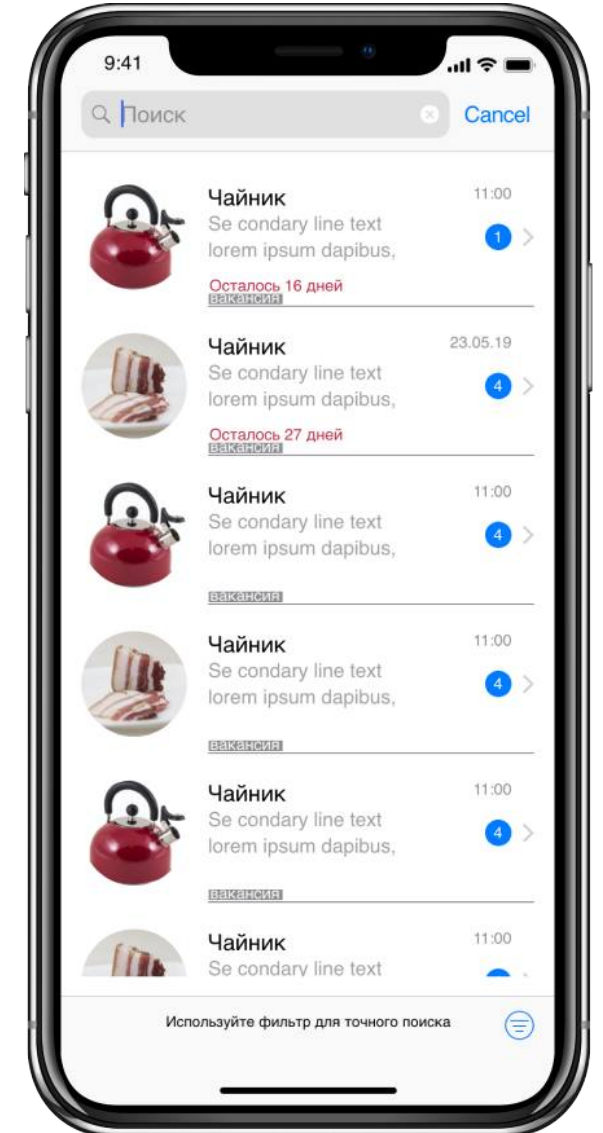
9:41

Поиск

Cancel

Чайник
Se condary line text lorem ipsum dapibus,
11:00
1
Осталось 16 дней
вакансия

Чайник
Se condary line text lorem ipsum dapibus,
23.05.19
4
Осталось 27 дней
вакансия

Чайник
Se condary line text lorem ipsum dapibus,
11:00
4
вакансия

Чайник
Se condary line text lorem ipsum dapibus,
11:00
4
вакансия

Чайник
Se condary line text lorem ipsum dapibus,
11:00
4
вакансия

Чайник
Se condary line text
11:00

Используйте фильтр для точного поиска